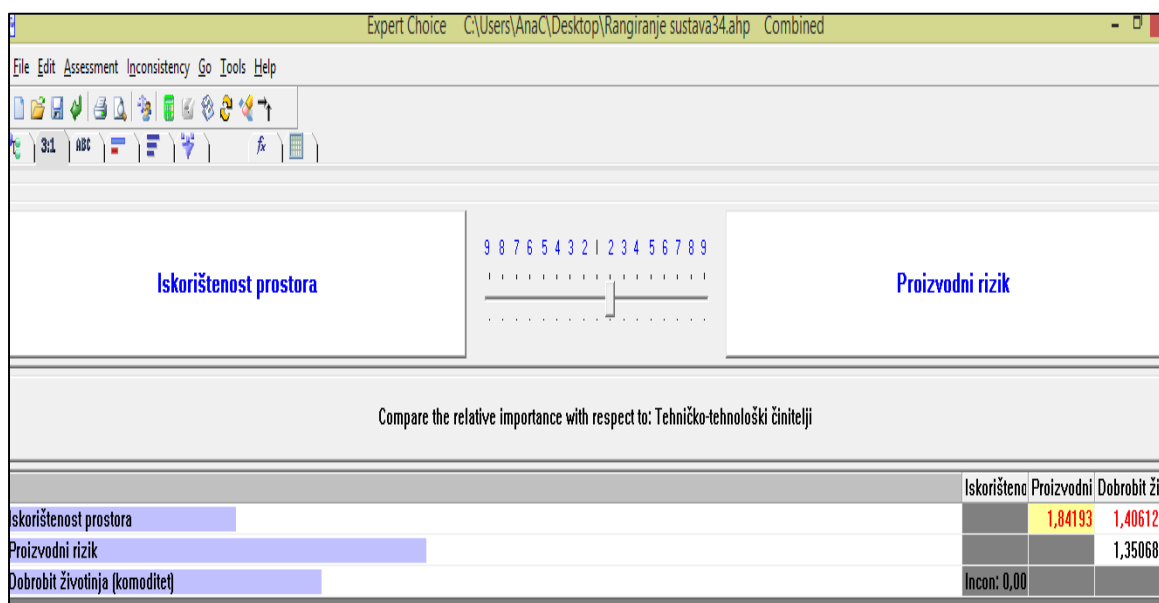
Expert Choice C:\Users\AnaC\Desktop\Rangiranje sustava34.ahp Combined

File Edit Assessment Inconsistency Go Tools Help

3:1 ABC

Iskorištenost prostora

9 8 7 6 5 4 3 2 1 2 3 4 5 6 7 8 9

Proizvodni rizik

Compare the relative importance with respect to: Tehničko-tehnološki činitelji

| | Iskorištenost | Proizvodni | Dobrobit ži |
|---|---|---|---|
| Iskorištenost prostora | | 1,84193 | 1,40612 |
| Proizvodni rizik | | | 1,35068 |
| Dobrobit životinja (komoditet) | Incon: 0,00 | | |